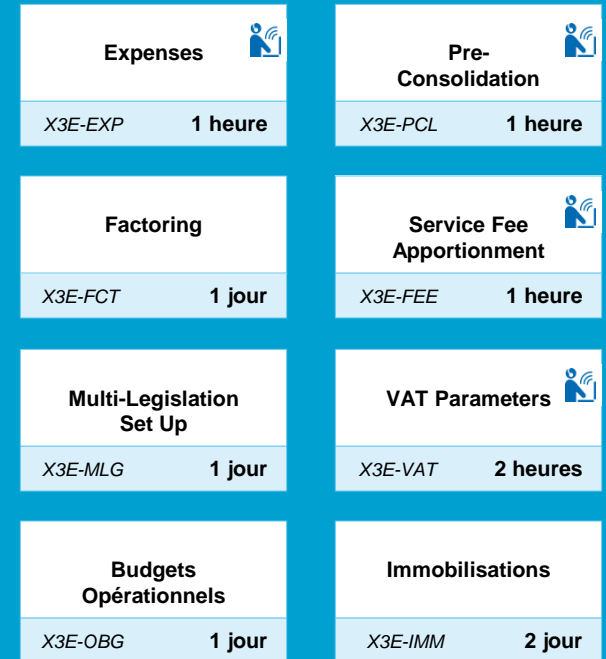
Expenses

X3E-EXP 1 heure

Pre-Consolidation

X3E-PCL 1 heure

Factoring

X3E-FCT 1 jour

Service Fee Apportionment

X3E-FEE 1 heure

Multi-Legislation Set Up

X3E-MLG 1 jour

VAT Parameters

X3E-VAT 2 heures

Budgets Opérationnels

X3E-OBG 1 jour

Immobilisations

X3E-IMM 2 jour